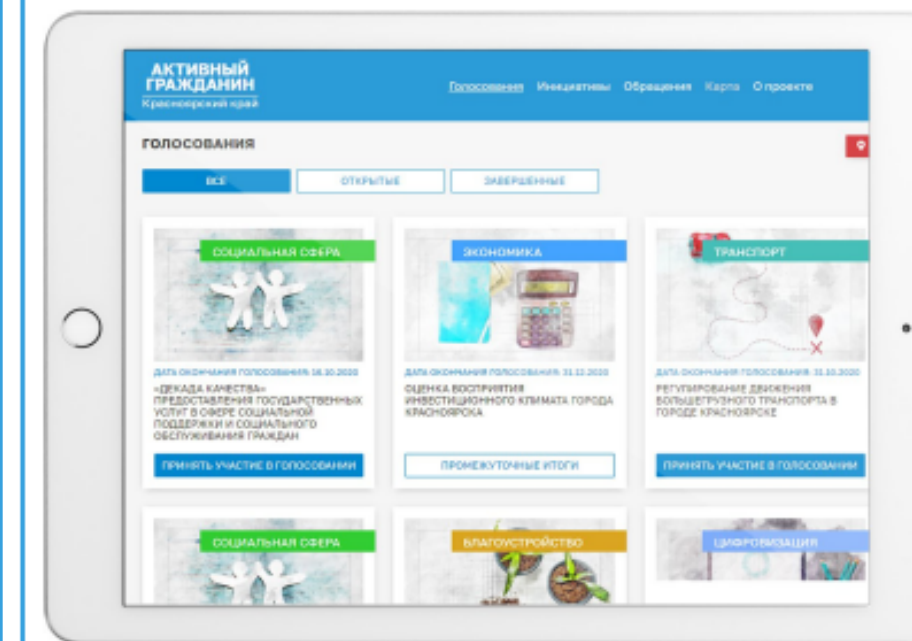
АКТИВНЫЙ ГРАЖДАНИН
Красноярский край

Голосования Инициативы Обращения Карта О проекте

ГОЛОСОВАНИЯ

ВСЕ ОТКРЫТЫЕ ЗАВЕРШЕННЫЕ

СОЦИАЛЬНАЯ СФЕРА
ДАТА ОКОНЧАНИЯ ГОЛОСОВАНИЯ: 18.10.2020
«ДЕКАДА КАЧЕСТВА» ПРЕДОСТАВЛЕНИЯ ГОСУДАРСТВЕННЫХ УСЛУГ В СФЕРЕ СОЦИАЛЬНОЙ ПОДДЕРЖКИ И СОЦИАЛЬНОГО ОБСЛУЖИВАНИЯ ГРАЖДАН
ПРИНЯТЬ УЧАСТИЕ В ГОЛОСОВАНИИ

ЭКОНОМИКА
ДАТА ОКОНЧАНИЯ ГОЛОСОВАНИЯ: 31.12.2020
ОЦЕНКА ВОСПРИЯТИЯ ИНВЕСТИЦИОННОГО КЛИМАТА ГОРОДА КРАСНОЯРСКА
ПРОМЕЖУТОЧНЫЕ ИТОГИ

ТРАНСПОРТ
ДАТА ОКОНЧАНИЯ ГОЛОСОВАНИЯ: 31.10.2020
РЕГУЛИРОВАНИЕ ДВИЖЕНИЯ БОЛЬШЕГРУЗНОГО ТРАНСПОРТА В ГОРОДЕ КРАСНОЯРСКЕ
ПРИНЯТЬ УЧАСТИЕ В ГОЛОСОВАНИИ

СОЦИАЛЬНАЯ СФЕРА

БЛАГОУСТРОЙСТВО

ЦИФРОВИЗАЦИЯ